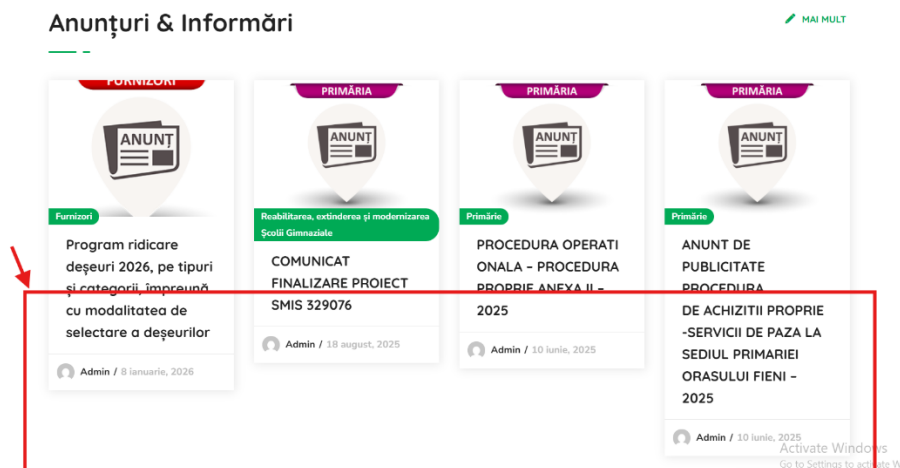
Anunțuri & Informări

MAI MULT

FURNIZORI

ANUNT

Furnizori

Program ridicare deșeuri 2026, pe tipuri și categorii, împreună cu modalitatea de selectare a deșeurilor

Admin / 8 ianuarie, 2026

PRIMĂRIA

ANUNT

Reabilitarea, extinderea și modernizarea Școlii Gimnaziale

COMUNICAT FINALIZARE PROIECT SMIS 329076

Admin / 18 august, 2025

PRIMĂRIA

ANUNT

Primărie

PROCEDURA OPERATIONALA – PROCEDURA PROPRIE ANEXA II – 2025

Admin / 10 iunie, 2025

PRIMĂRIA

ANUNT

Primărie

ANUNT DE PUBLICITATE PROCEDURA DE ACHIZITII PROPRIE -SERVICII DE PAZA LA SEDIUL PRIMARIEI ORASULUI FIENI – 2025

Admin / 10 iunie, 2025

Activate Windows
Go to Settings to activate Windows.